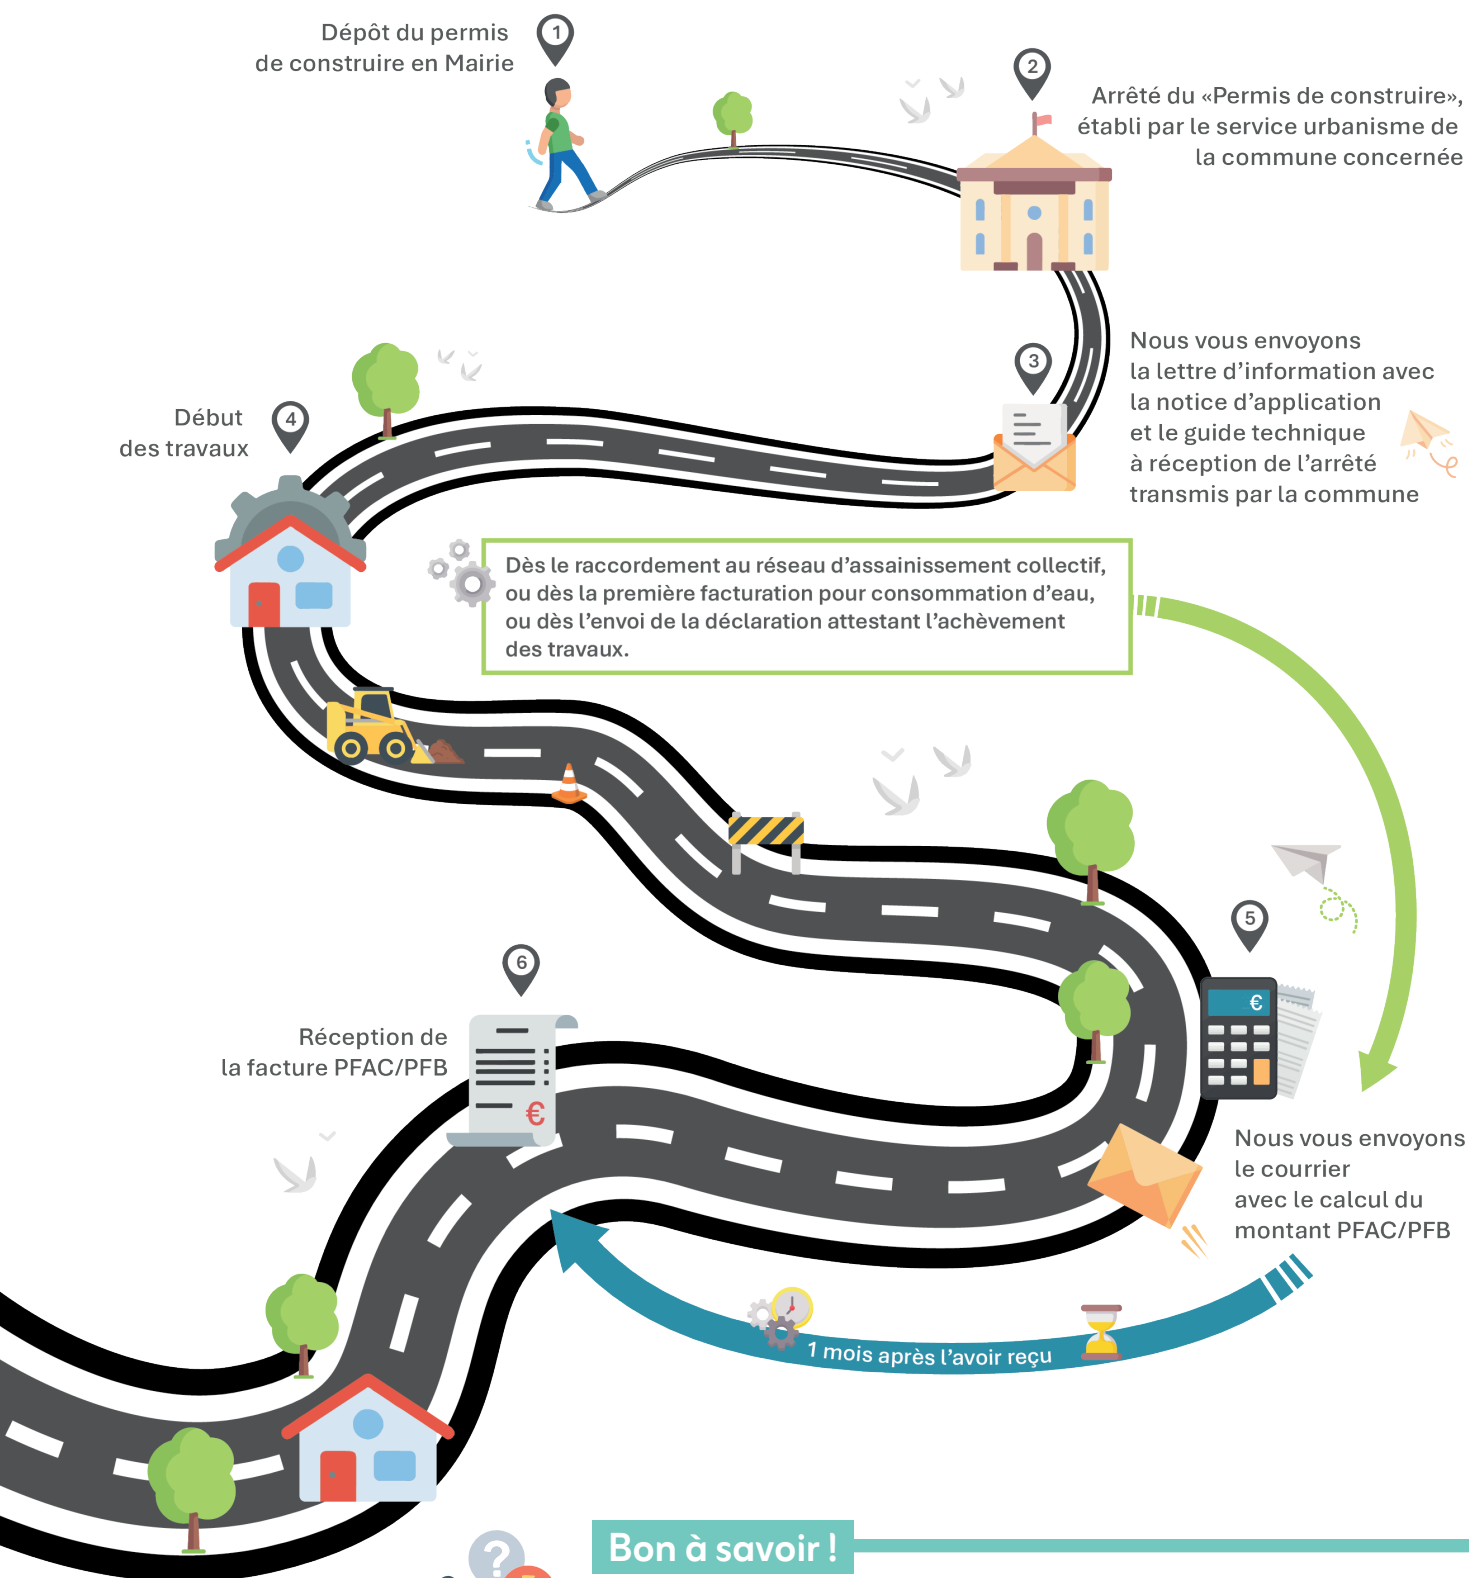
1
Dépôt du permis de construire en Mairie

2
Arrêté du «Permis de construire», établi par le service urbanisme de la commune concernée

3
Nous vous envoyons la lettre d'information avec la notice d'application et le guide technique à réception de l'arrêté transmis par la commune

4
Début des travaux

Dès le raccordement au réseau d'assainissement collectif, ou dès la première facturation pour consommation d'eau, ou dès l'envoi de la déclaration attestant l'achèvement des travaux.

5
Nous vous envoyons le courrier avec le calcul du montant PFAC/PFB

€

6
Réception de la facture PFAC/PFB

€

1 mois après l'avoir reçu

Bon à savoir !